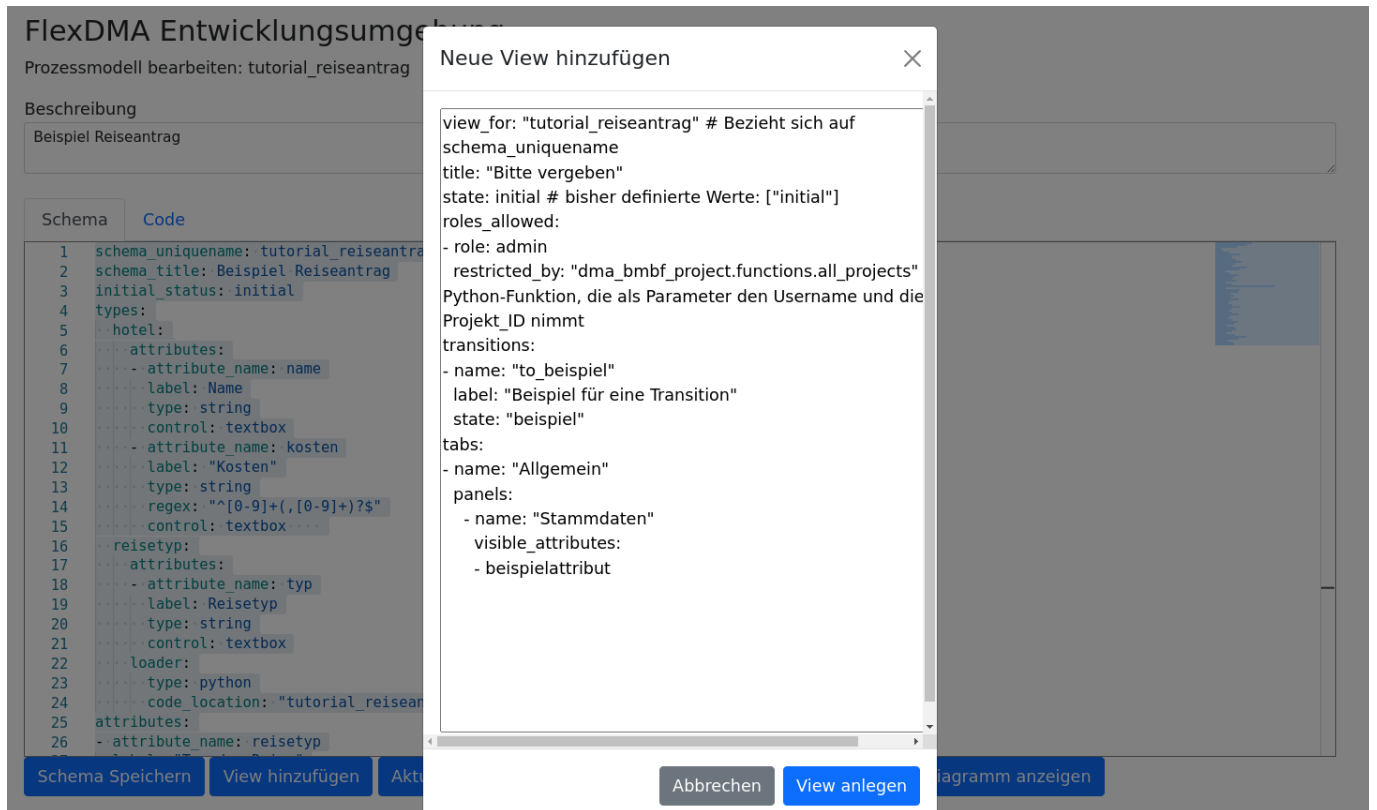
FlexDMA Entwicklungsumge

Prozessmodell bearbeiten: tutorial_reiseantrag

Beschreibung

Beispiel Reiseantrag

Schema Code

1 schema_uniquename: tutorial_reiseantra
2 schema_title: Beispiel Reiseantrag
3 initial_status: initial
4 types:
5 hotel:
6 attributes:
7 - attribute_name: name
8 label: Name
9 type: string
10 control: textbox
11 - attribute_name: kosten
12 label: "Kosten"
13 type: string
14 regex: "^[0-9]+(,[0-9]+)?$"
15 control: textbox
16 reisetyp:
17 attributes:
18 - attribute_name: typ
19 label: Reisetyp
20 type: string
21 control: textbox
22 loader:
23 type: python
24 code_location: "tutorial_reisean
25 attributes:
26 - attribute_name: reisetyp

Schema Speichern View hinzufügen Akt iagramm anzeigen

Neue View hinzufügen

view_for: "tutorial_reiseantrag" # Bezieht sich auf schema_uniquename
title: "Bitte vergeben"
state: initial # bisher definierte Werte: ["initial"]
roles_allowed:
- role: admin
restricted_by: "dma_bmbf_project.functions.all_projects" Python-Funktion, die als Parameter den Username und die Projekt_ID nimmt
transitions:
- name: "to_beispiel"
label: "Beispiel für eine Transition"
state: "beispiel"
tabs:
- name: "Allgemein"
panels:
- name: "Stammdaten"
visible_attributes:
- beispielattribut

Abbrechen View anlegen